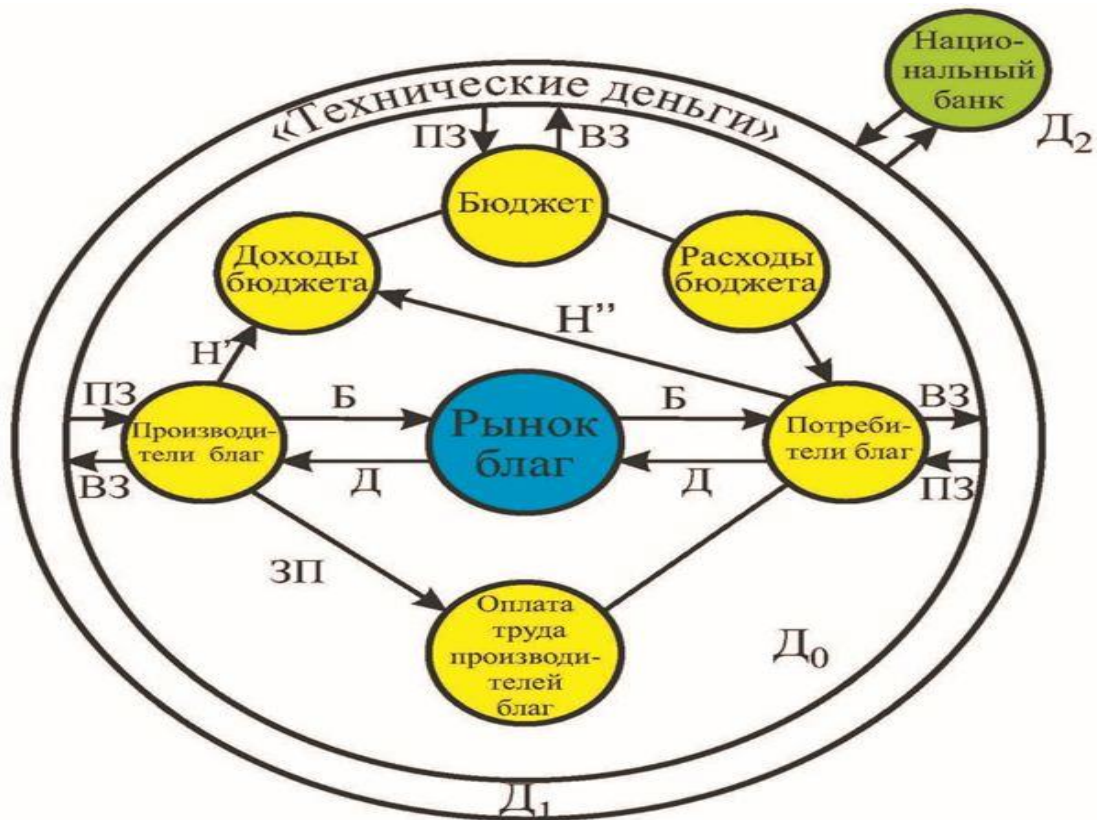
Национальный банк

$Д_2$

«Технические деньги»

ПЗ

ВЗ

Бюджет

Доходы бюджета

Расходы бюджета

Н''

Н'

ПЗ

Б

Б

ВЗ

Производители благ

Рынок благ

Потребители благ

ВЗ

Д

Д

ПЗ

ЗП

Оплата труда производителей благ

$Д_0$

$Д_1$